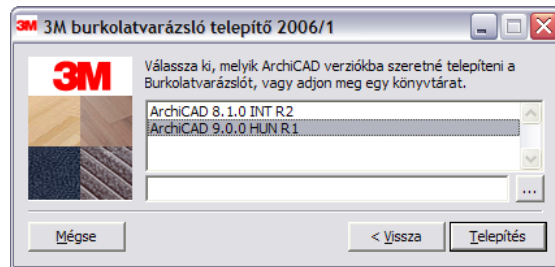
3M 3M burkolatvarázsló telepítő 2006/1

3M

Válassza ki, melyik ArchiCAD verzióba szeretné telepíteni a Burkolatvarázslót, vagy adjon meg egy könyvtárat.

ArchiCAD 8.1.0 INT R2
ArchiCAD 9.0.0 HUN R1

...

Mégse

< Vissza

Telepítés